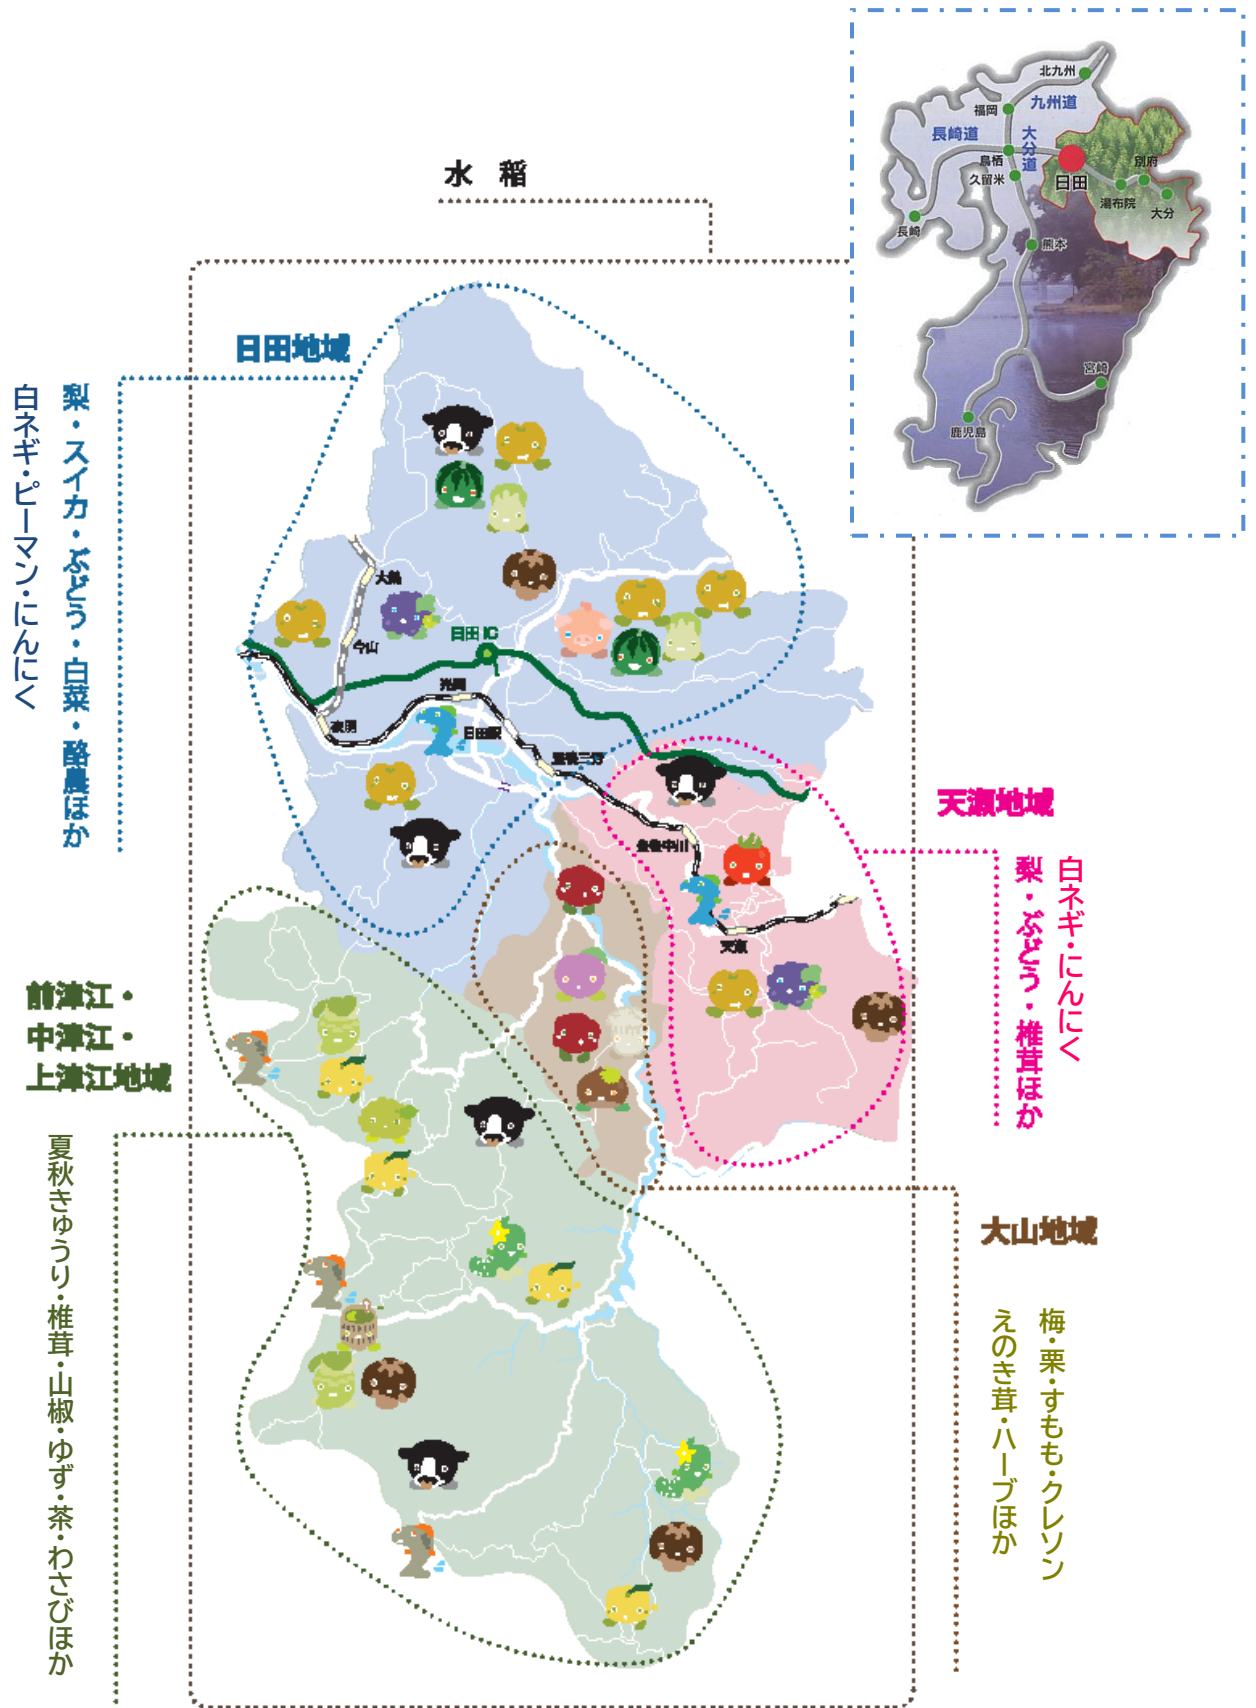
水　稲

北九州
九州道
福岡
長崎道
大分道
鳥栖
久留米
日田
別府
湯布院
大分
長崎
熊本
宮崎
鹿児島

日田地域

梨・スイカ・ぶどう・白菜・酪農ほか

白ネギ・ピーマン・にんにく

大鶴
今山
日田IC
光岡
夜明
日田駅
豊後三芳
豊後中川
天瀬

天瀬地域

白ネギ・にんにく

梨・ぶどう・椎茸ほか

前津江・
中津江・
上津江地域

夏秋きゅうり・椎茸・山椒・ゆず・茶・わさびほか

大山地域

梅・栗・すもも・クレソン

えのき茸・ハーブほか